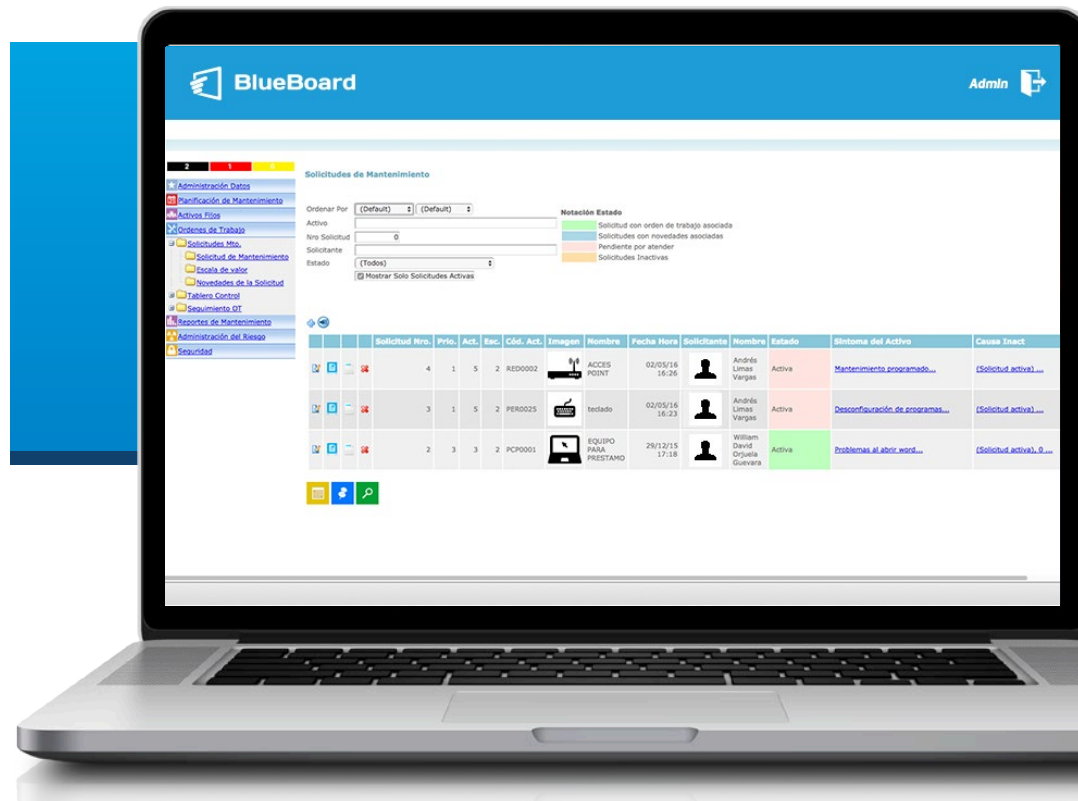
BlueBoard

Admin

2 1 0

Administración Datos
Planificación de Mantenimiento
Activos Fijos
Ordenes de Trabajo
Solicitudes Mto.
Solicitud de Mantenimiento
Escala de valor
Novedades de la Solicitud
Tablero Control
Seguimiento OT
Reportes de Mantenimiento
Administración del Riesgo
Seguridad

Solicitudes de Mantenimiento

Ordenar Por (Default) (Default)
Activo
Nro Solicitud 0
Solicitante
Estado (Todos)
Mostrar Solo Solicitudes Activas

Notación Estado
Solicitud con orden de trabajo asociada
Solicitudes con novedades asociadas
Pendiente por atender
Solicitudes Inactivas

| | | | | Solicitud Nro. | Prio. | Act. | Esc. | Cód. Act. | Imagen | Nombre | Fecha Hora | Solicitante | Nombre | Estado | Síntoma del Activo | Causa Inact |
|---|---|---|---|---|---|---|---|---|---|---|---|---|---|---|---|---|
| | | | | 4 | 1 | 5 | 2 | RED0002 | | ACCES POINT | 02/05/16 16:26 | | Andrés Limas Vargas | Activa | Mantenimiento programado... | (Solicitud activa) ... |
| | | | | 3 | 1 | 5 | 2 | PER0025 | | teclado | 02/05/16 16:23 | | Andrés Limas Vargas | Activa | Desconfiguración de programas... | (Solicitud activa) ... |
| | | | | 2 | 3 | 3 | 2 | PCP0001 | | EQUIPO PARA PRESTAMO | 29/12/15 17:18 | | William David Orjuela Guevara | Activa | Problemas al abrir word... | (Solicitud activa), 0 ... |